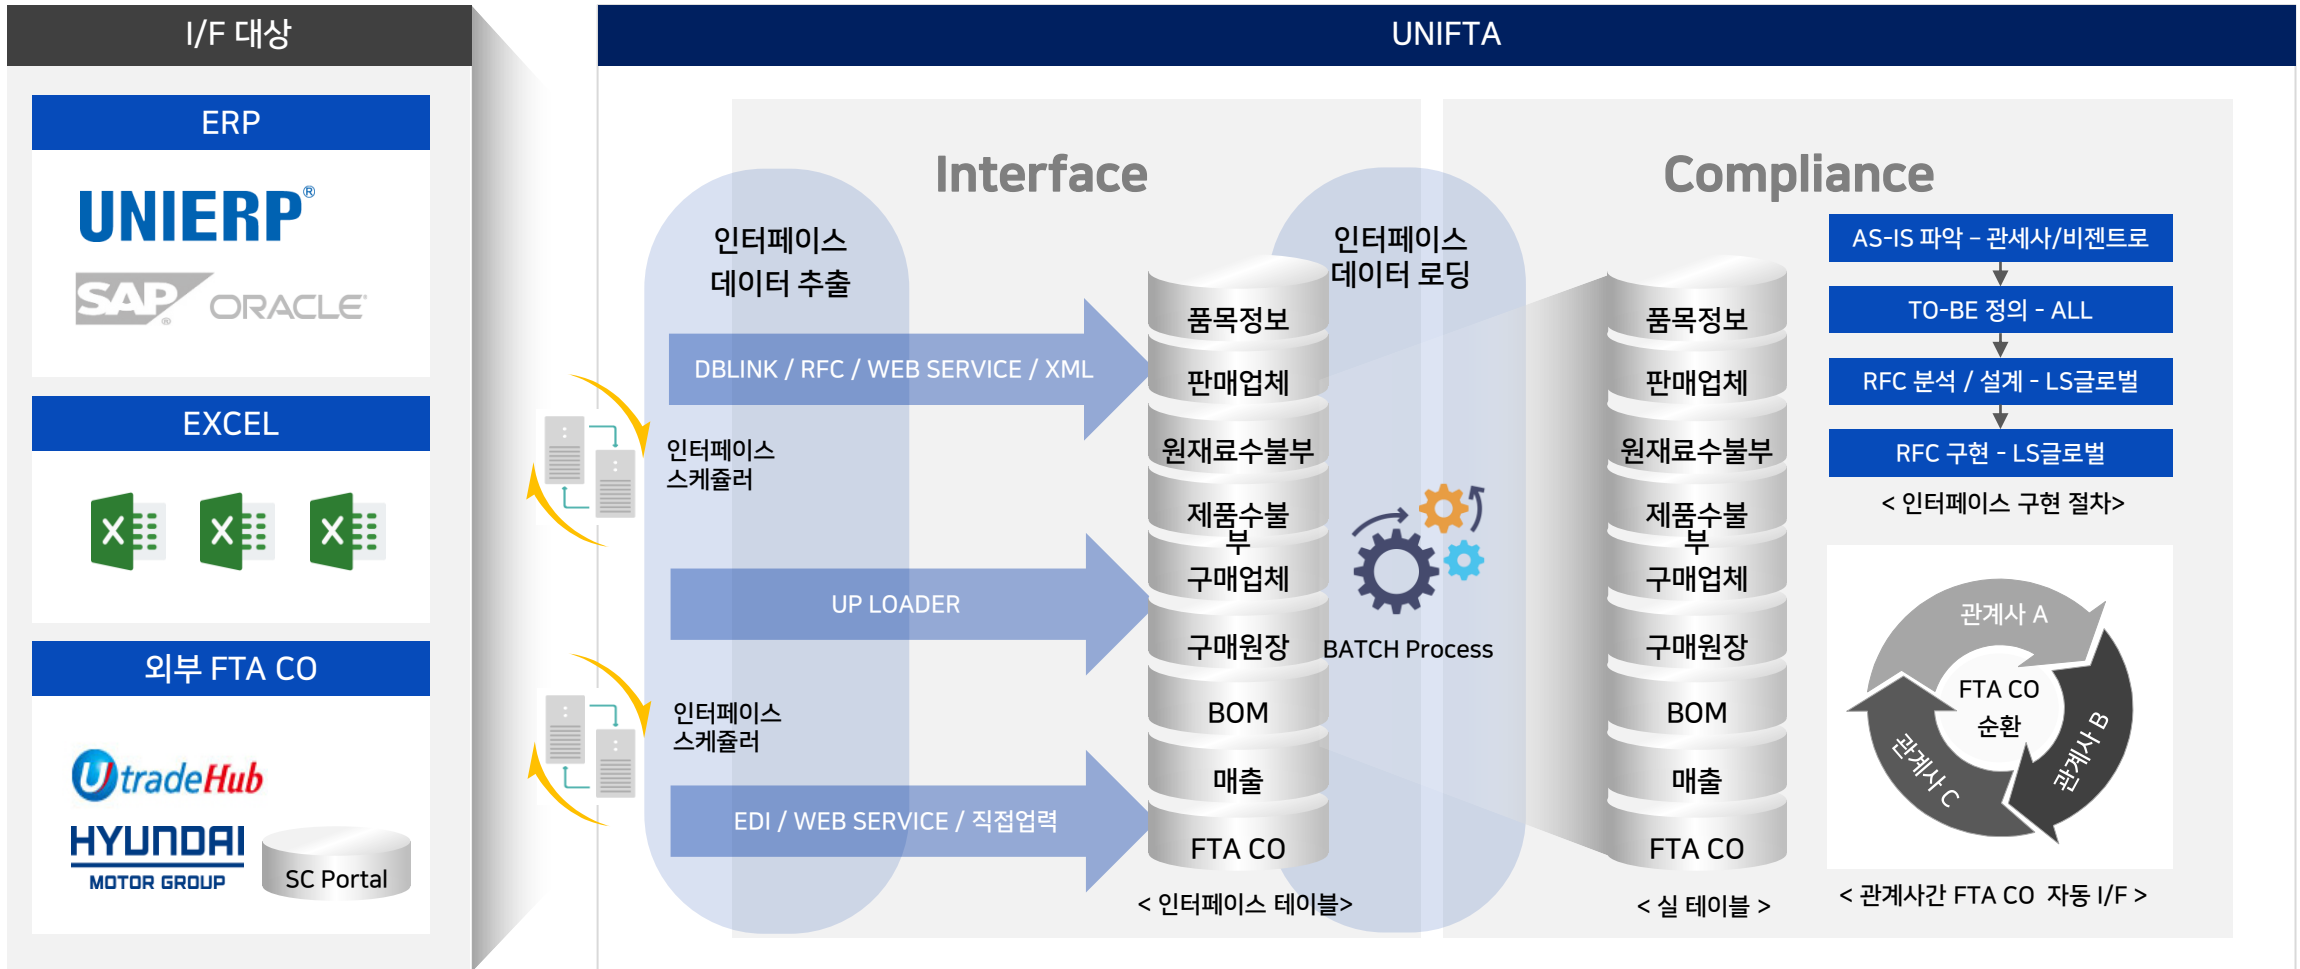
I/F 대상

ERP

UNIERP®

SAP ORACLE

EXCEL

외부 FTA CO

UtradeHub

HYUNDAI MOTOR GROUP

SC Portal

UNIFTA

Interface

인터페이스 데이터 추출

DBLINK / RFC / WEB SERVICE / XML

인터페이스 스케쥴러

UP LOADER

인터페이스 스케쥴러

EDI / WEB SERVICE / 직접업력

품목정보

판매업체

원재료수불부

제품수불부

구매업체

구매원장

BOM

매출

FTA CO

< 인터페이스 테이블>

인터페이스 데이터 로딩

BATCH Process

Compliance

품목정보

판매업체

원재료수불부

제품수불부

구매업체

구매원장

BOM

매출

FTA CO

< 실 테이블 >

AS-IS 파악 – 관세사/비젠트로

TO-BE 정의 - ALL

RFC 분석 / 설계 - LS글로벌

RFC 구현 - LS글로벌

< 인터페이스 구현 절차>

관계사 A

FTA CO 순환

관계사 B

관계사 C

< 관계사간 FTA CO 자동 I/F >